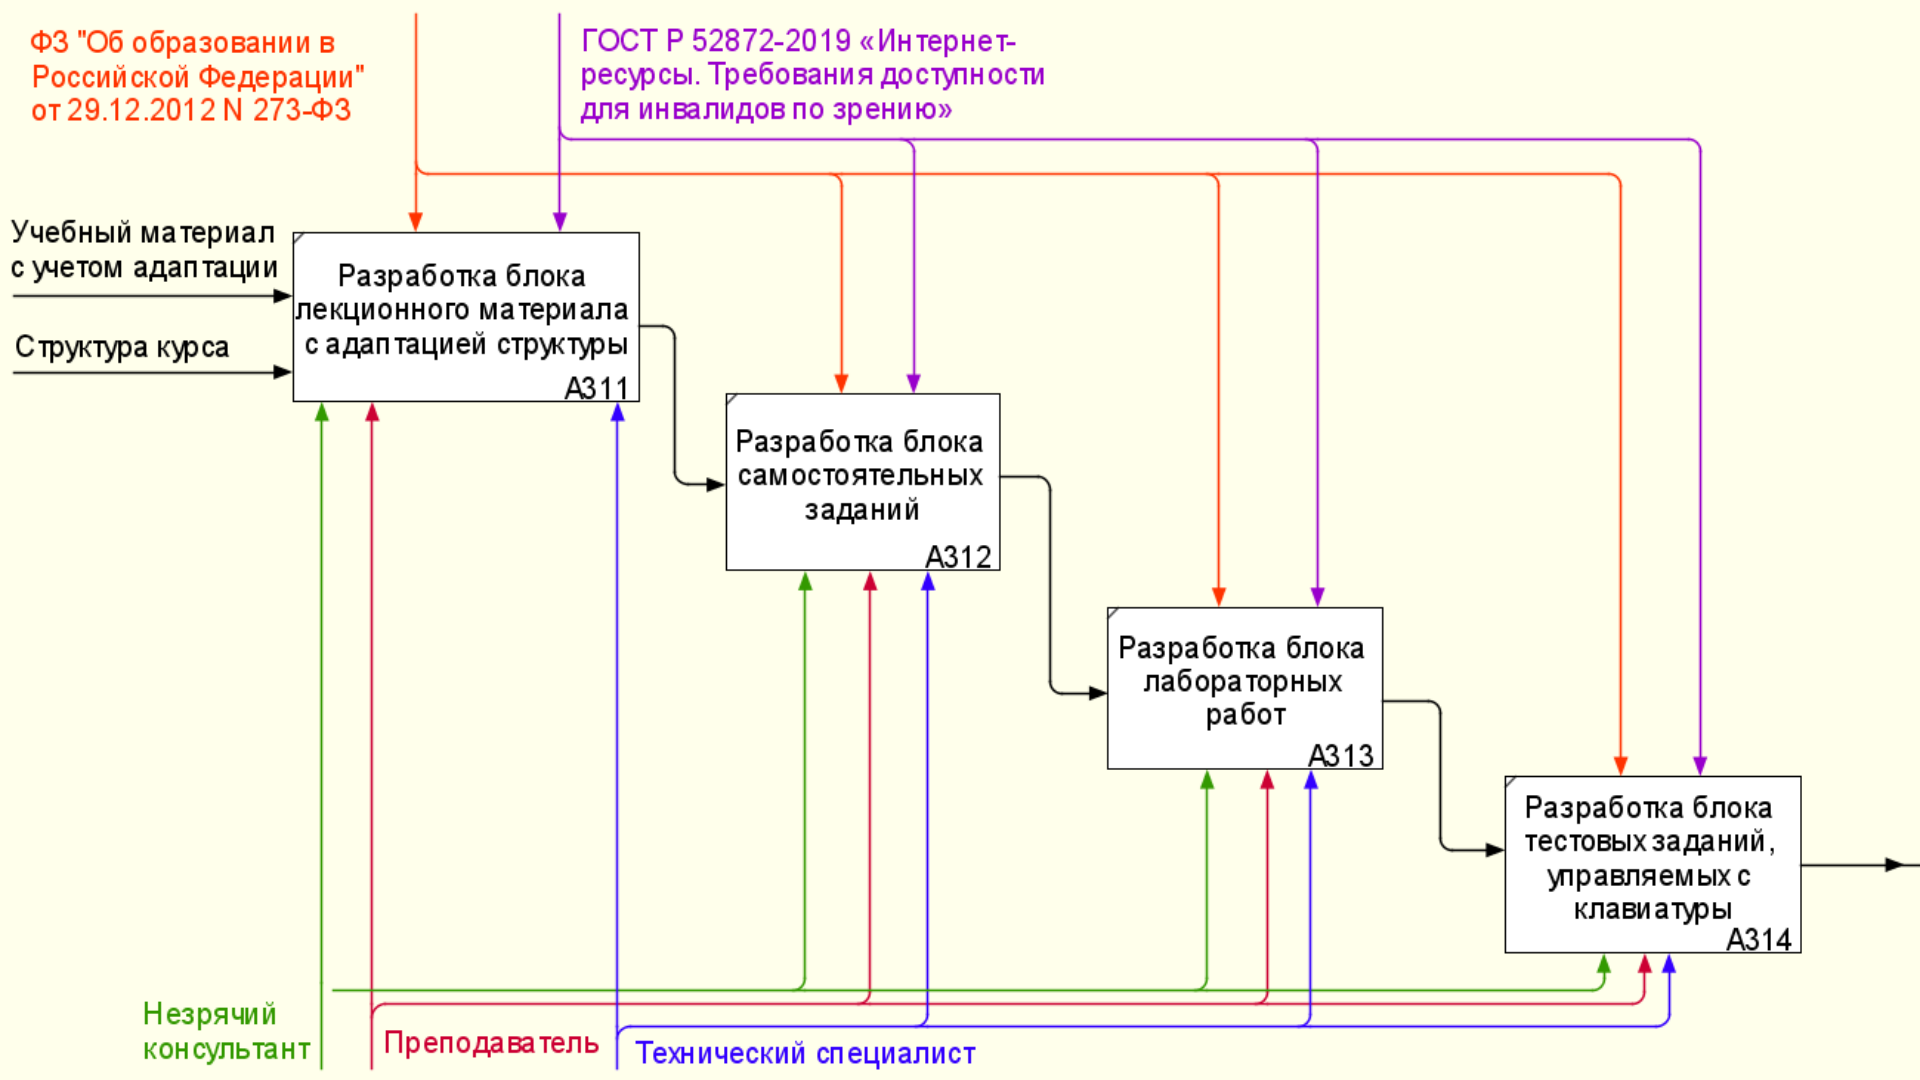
ФЗ "Об образовании в Российской Федерации" от 29.12.2012 N 273-ФЗ

ГОСТ Р 52872-2019 «Интернет-ресурсы. Требования доступности для инвалидов по зрению»

Учебный материал с учетом адаптации

Структура курса

Разработка блока лекционного материала с адаптацией структуры
A311

Разработка блока самостоятельных заданий
A312

Разработка блока лабораторных работ
A313

Разработка блока тестовых заданий, управляемых с клавиатуры
A314

Незрячий консультант

Преподаватель

Технический специалист